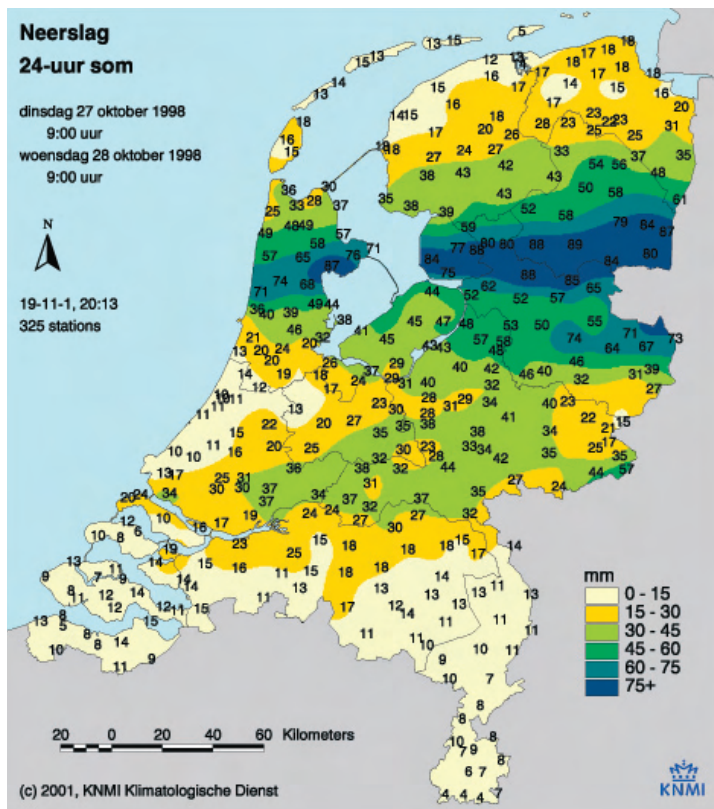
Neerslag
24-uur som

dinsdag 27 oktober 1998
9:00 uur
woensdag 28 oktober 1998
9:00 uur

N

19-11-1, 20:13
325 stations

mm
0 - 15
15 - 30
30 - 45
45 - 60
60 - 75
75+

20 0 20 40 60 Kilometers

(c) 2001, KNMI Klimatologische Dienst

KNMI